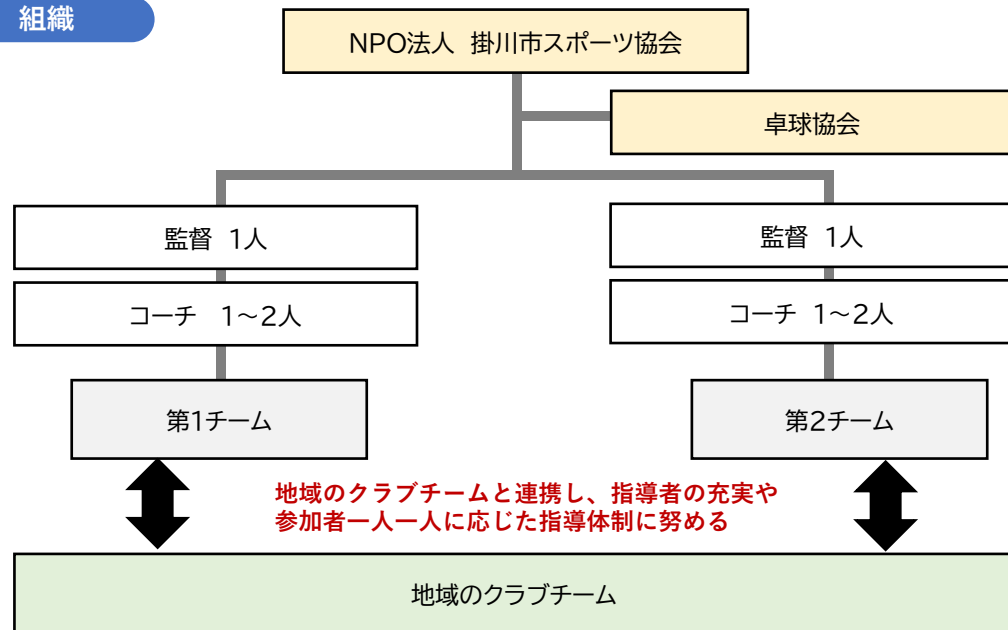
組織

NPO法人 掛川市スポーツ協会

卓球協会

監督 1人

コーチ 1～2人

第1チーム

監督 1人

コーチ 1～2人

第2チーム

地域のクラブチームと連携し、指導者の充実や参加者一人一人に応じた指導体制に努める

地域のクラブチーム